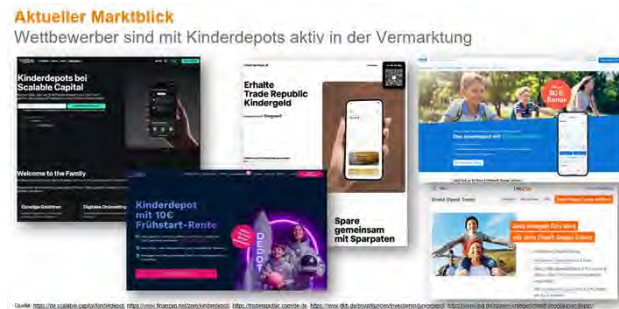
Aktueller Marktblick
Wettbewerber sind mit Kinderdepots aktiv in der Vermarktung

Kinderdepots bei Scalable Capital

Welcome to the Family

Günstige Gebühren

Digitales Onboarding

Erhalte Trade Republic Kindergeld

Kinderdepot mit 10€ Frühstart-Rente

DEPOT

Spare gemeinsam mit Sparplänen

50 € Bonus

Junior Depot Sonne

Jetzt Junior Depot eröffnen

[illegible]

Quelle: https://de.scalable.capital/kinderdepot, https://www.finanzen.net/zero/kinderdepot, https://traderepublic.com/de-de, https://www.dkb.de/privatkunden/investieren/juniordepot, https://www.ing.de/sparen-anlegen/wertpapiere/junior-depot/